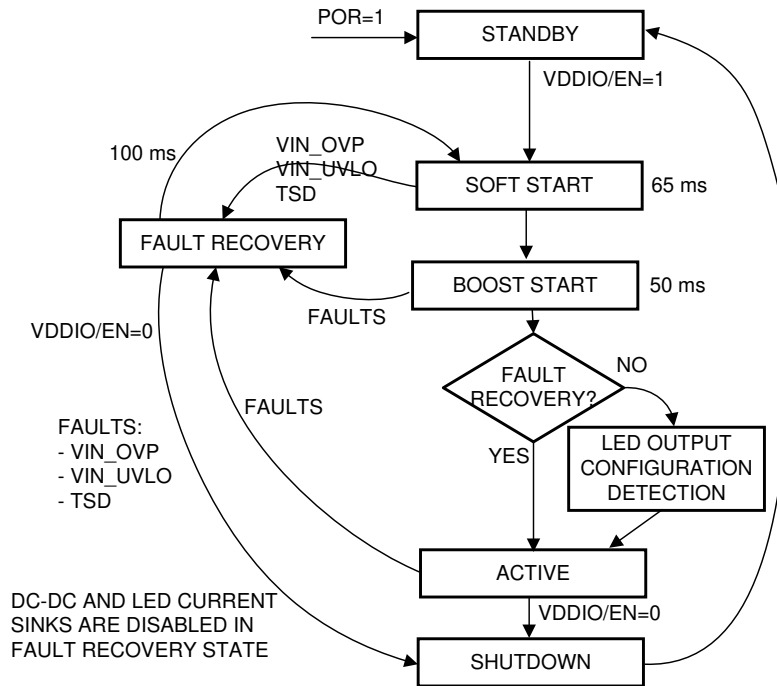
POR=1

STANDBY

VDDIO/EN=1

100 ms

VIN_OVP
VIN_UVLO
TSD

SOFT START

65 ms

FAULT RECOVERY

BOOST START

50 ms

FAULTS

VDDIO/EN=0

FAULT RECOVERY?

NO

FAULTS

FAULTS:
- VIN_OVP
- VIN_UVLO
- TSD

YES

LED OUTPUT CONFIGURATION DETECTION

ACTIVE

VDDIO/EN=0

DC-DC AND LED CURRENT SINKS ARE DISABLED IN FAULT RECOVERY STATE

SHUTDOWN